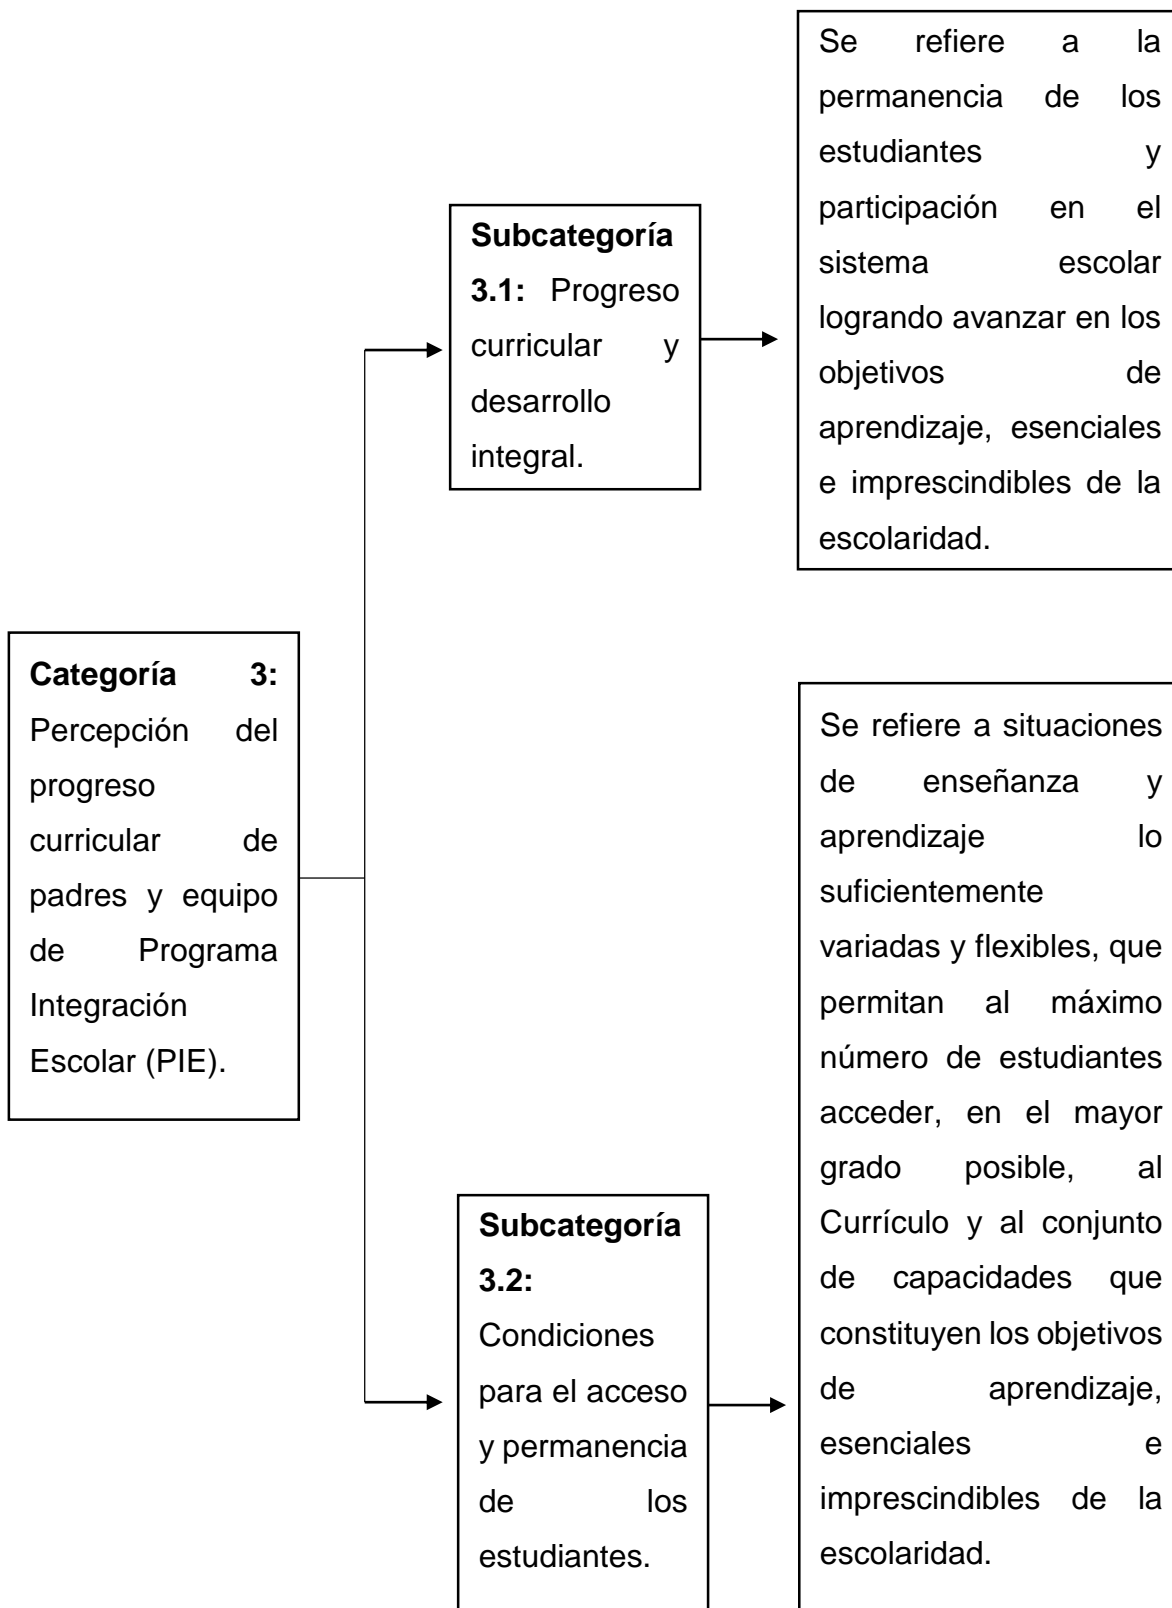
**Categoría 3:** Percepción del progreso curricular de padres y equipo de Programa Integración Escolar (PIE).

**Subcategoría 3.1:** Progreso curricular y desarrollo integral.

Se refiere a la permanencia de los estudiantes y participación en el sistema escolar logrando avanzar en los objetivos de aprendizaje, esenciales e imprescindibles de la escolaridad.

**Subcategoría 3.2:** Condiciones para el acceso y permanencia de los estudiantes.

Se refiere a situaciones de enseñanza y aprendizaje lo suficientemente variadas y flexibles, que permitan al máximo número de estudiantes acceder, en el mayor grado posible, al Currículo y al conjunto de capacidades que constituyen los objetivos de aprendizaje, esenciales e imprescindibles de la escolaridad.